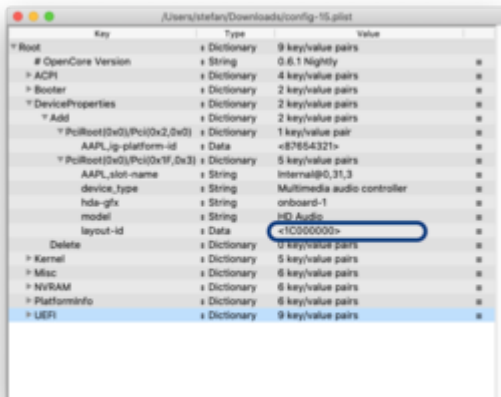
/Users/stefan/Downloads/config-15.plist

| Key | Type | Value |
|---|---|---|
| Root | Dictionary | 9 key/value pairs |
| # OpenCore Version | String | 0.6.1 Nightly |
| ACPI | Dictionary | 4 key/value pairs |
| Booter | Dictionary | 2 key/value pairs |
| DeviceProperties | Dictionary | 2 key/value pairs |
| Add | Dictionary | 2 key/value pairs |
| PciRoot(0x0)/Pci(0x2,0x0) | Dictionary | 1 key/value pair |
| AAPL,ig-platform-id | Data | <87654321> |
| PciRoot(0x0)/Pci(0x1F,0x3) | Dictionary | 5 key/value pairs |
| AAPL,slot-name | String | Internal@0,31,3 |
| device_type | String | Multimedia audio controller |
| hda-gfx | String | onboard-1 |
| model | String | HD Audio |
| layout-id | Data | <1C000000> |
| Delete | Dictionary | 0 key/value pairs |
| Kernel | Dictionary | 5 key/value pairs |
| Misc | Dictionary | 6 key/value pairs |
| NVRAM | Dictionary | 6 key/value pairs |
| PlatformInfo | Dictionary | 6 key/value pairs |
| UEFI | Dictionary | 9 key/value pairs |